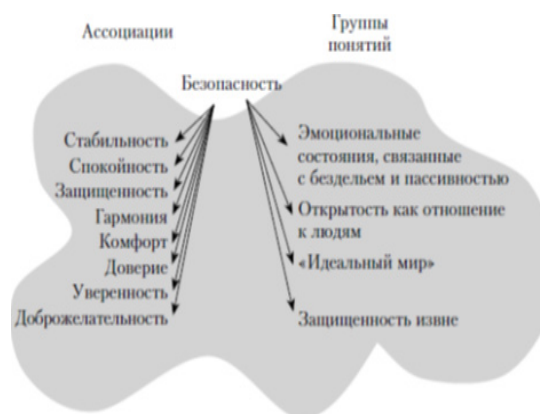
Ассоциации

Группы понятий

Безопасность

Стабильность
Спокойность
Защищенность
Гармония
Комфорт
Доверие
Уверенность
Доброжелательность

Эмоциональные состояния, связанные с бездельем и пассивностью
Открытость как отношение к людям
«Идеальный мир»
Защищенность извне